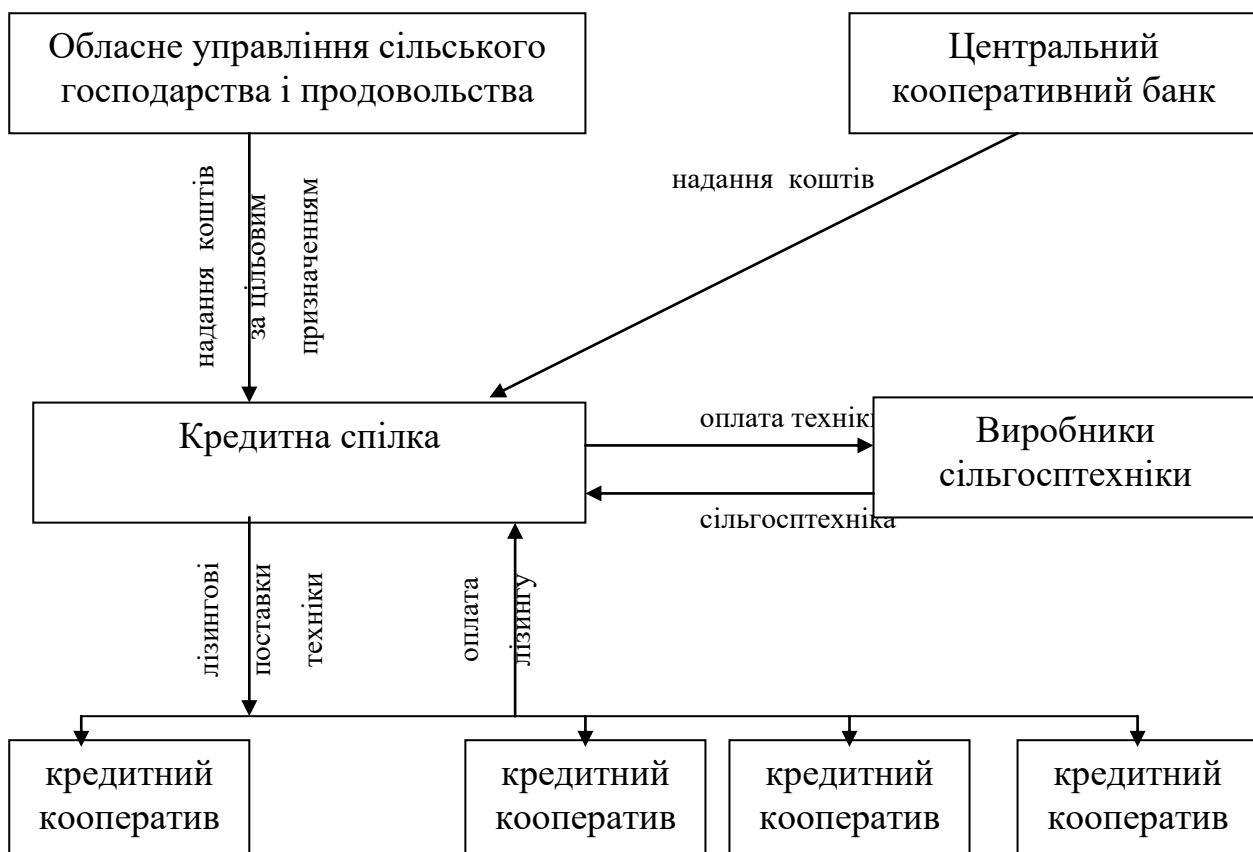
Обласне управління сільського господарства і продовольства

Центральний кооперативний банк

надання коштів за цільовим призначенням

надання коштів

Кредитна спілка

оплата техніки

Виробники сільгосптехніки

сільгосптехніка

лізингові поставки техніки

оплата лізингу

кредитний кооператив

кредитний кооператив

кредитний кооператив

кредитний кооператив